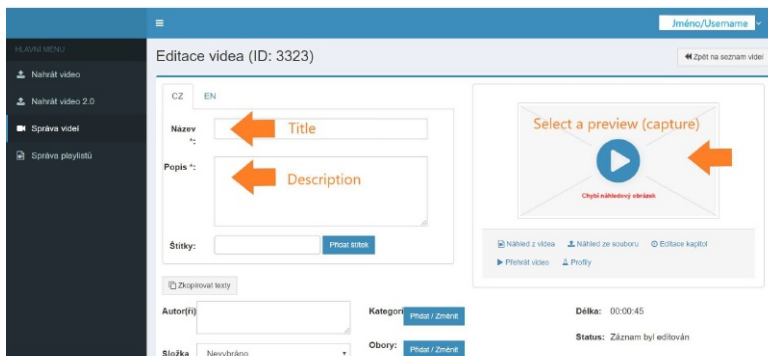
≡

Jméno/Username

HLAVNÍ MENU

Nahrát video

Nahrát video 2.0

Správa videí

Správa playlistů

Editace videa (ID: 3323)

« Zpět na seznam videí

CZ

EN

Název *:

Title

Popis *:

Description

Štítky:

Přidat štítek

Select a preview (capture)

Chybí náhledový obrázek

Náhled z videa

Náhled ze souboru

Editace kapitol

Přehrát video

Profily

Zkopírovat texty

Autor(ři)

Kategori

Přidat / Změnit

Obory:

Přidat / Změnit

Délka: 00:00:45

Status: Záznam byl editován

Složka

Nevybráno